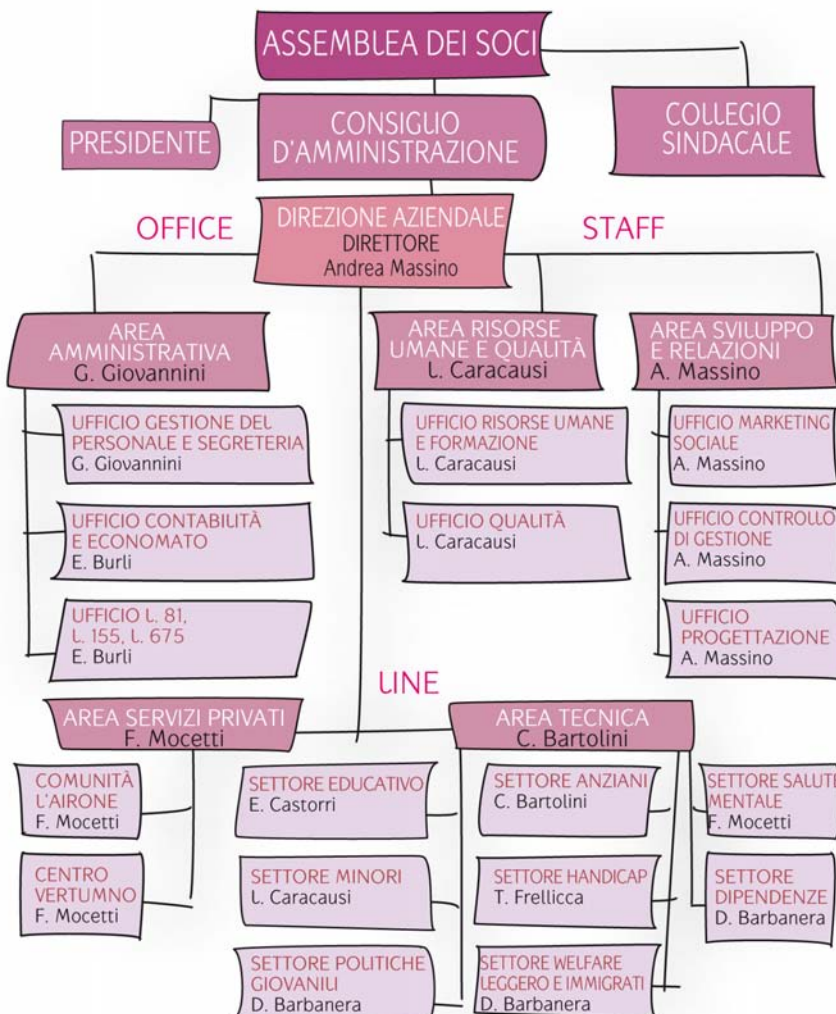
ASSEMBLEA DEI SOCI

PRESIDENTE

CONSIGLIO D'AMMINISTRAZIONE

COLLEGIO SINDACALE

OFFICE

DIREZIONE AZIENDALE
DIRETTORE
Andrea Massino

STAFF

AREA AMMINISTRATIVA
G. Giovannini

AREA RISORSE UMANE E QUALITÀ
L. Caracausi

AREA SVILUPPO E RELAZIONI
A. Massino

UFFICIO GESTIONE DEL PERSONALE E SEGRETERIA
G. Giovannini

UFFICIO RISORSE UMANE E FORMAZIONE
L. Caracausi

UFFICIO MARKETING SOCIALE
A. Massino

UFFICIO CONTABILITÀ E ECONOMATO
E. Burli

UFFICIO QUALITÀ
L. Caracausi

UFFICIO CONTROLLO DI GESTIONE
A. Massino

UFFICIO L. 81, L. 155, L. 675
E. Burli

UFFICIO PROGETTAZIONE
A. Massino

LINE

AREA SERVIZI PRIVATI
F. Mocetti

AREA TECNICA
C. Bartolini

COMUNITÀ L'AIRONE
F. Mocetti

SETTORE EDUCATIVO
E. Castorri

SETTORE ANZIANI
C. Bartolini

SETTORE SALUTE MENTALE
F. Mocetti

CENTRO VERTUMNO
F. Mocetti

SETTORE MINORI
L. Caracausi

SETTORE HANDICAP
T. Frellicca

SETTORE DIPENDENZE
D. Barbanera

SETTORE POLITICHE GIOVANILI
D. Barbanera

SETTORE WELFARE LEGGERO E IMMIGRATI
D. Barbanera